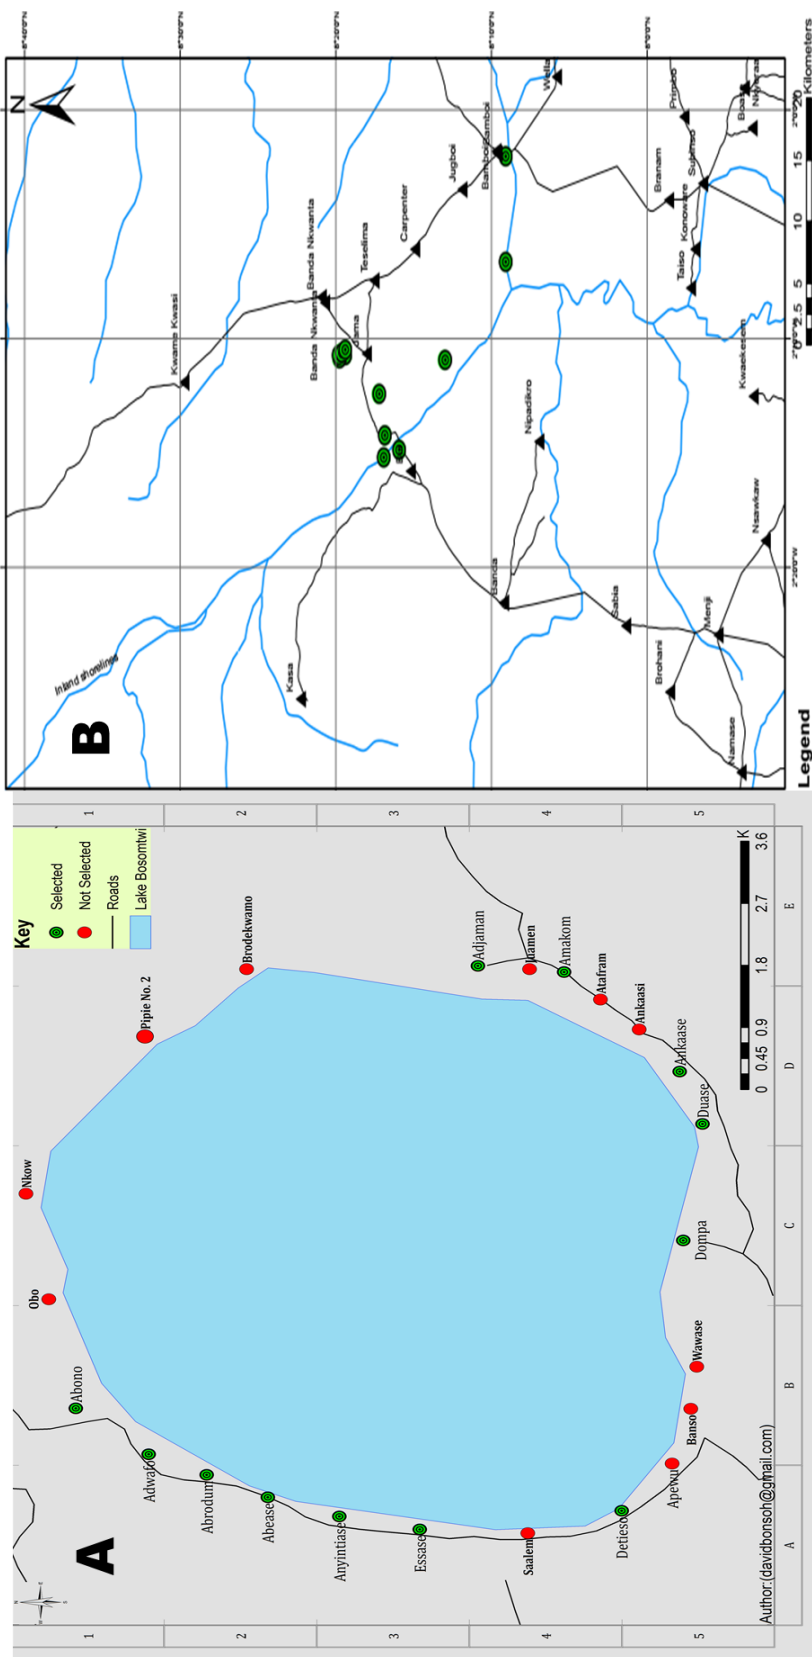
A

Key
Selected
Not Selected
Roads
Lake Bosomtwi

Abono
Obo
Nkow
Pipie No. 2
Brodekwamo
Adjaman
Jamen
Amakom
Atafram
Ankaasi
Ankaase
Duase
Dompa
Wawase
Banso
Apewu
Detieso
Saalem
Essase
Anyintiase
Abease
Abrodum
Adwafo

0 0.45 0.9 1.8 2.7 3.6 K

A B C D E
1 2 3 4 5

Author:(davidbonsoh@gmail.com)

B

Kwame Kwasi
Banda Nkwanta
Banda Nkwanta
Tesedima
Carpenter
Jugboi
Bamboi
Kamboi
Wetta
Dama
Nipadikro
Banda
Sabia
Kasa
Inland shoreline
Brohani
Menji
Namase
Nsawkaw
Kwaekese
Taiso
Konowere
Subinso
Branam
Primbo
Boase
Nsonyaa

Legend

0 2.5 5 10 15 20 Kilometers